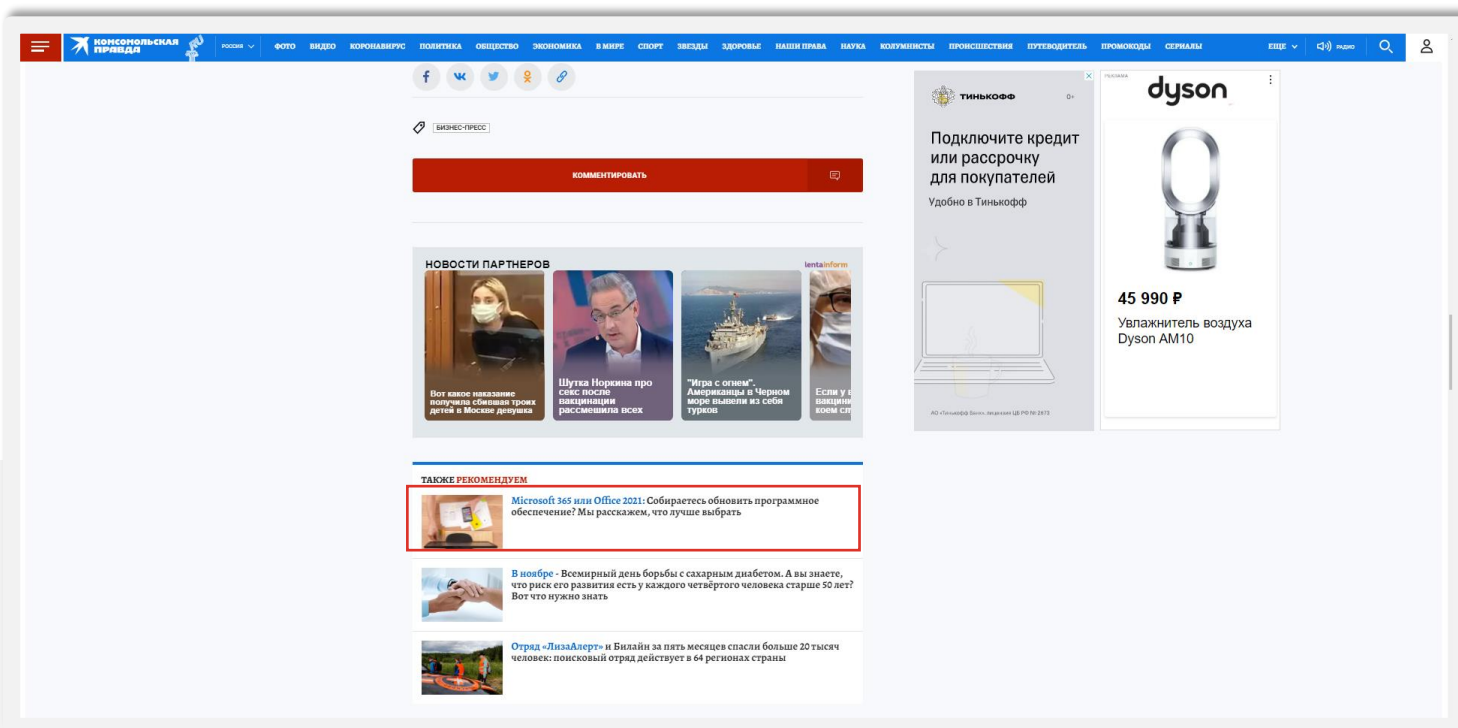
КОМСОМОЛЬСКАЯ ПРАВДА РОССИЯ ФОТО ВИДЕО КОРОНАВИРУС ПОЛИТИКА ОБЩЕСТВО ЭКОНОМИКА В МИРЕ СПОРТ ЗВЕЗДЫ ЗДОРОВЬЕ НАШИ ПРАВА НАУКА КОЛУМНИСТЫ ПРОИСШЕСТВИЯ ПУТЕВОДИТЕЛЬ ПРОМОКОДЫ СЕРИАЛЫ ЕЩЕ РАДИО

БИЗНЕС-ПРЕСС

КОММЕНТИРОВАТЬ

НОВОСТИ ПАРТНЕРОВ lentainform

Вот какое наказание получила сбившая троих детей в Москве девушка

Шутка Норкина про секс после вакцинации рассмешила всех

"Игра с огнем". Американцы в Черном море вывели из себя турков

Если у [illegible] вакцин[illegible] коем сл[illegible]

ТАКЖЕ РЕКОМЕНДУЕМ

Microsoft 365 или Office 2021: Собираетесь обновить программное обеспечение? Мы расскажем, что лучше выбрать

В ноябре - Всемирный день борьбы с сахарным диабетом. А вы знаете, что риск его развития есть у каждого четвёртого человека старше 50 лет? Вот что нужно знать

Отряд «ЛизаАлерт» и Билайн за пять месяцев спасли больше 20 тысяч человек: поисковый отряд действует в 64 регионах страны

ТИНЬКОФФ 0+

Подключите кредит или рассрочку для покупателей

Удобно в Тинькофф

АО «Тинькофф Банк», лицензия ЦБ РФ № 2673

РЕКЛАМА

dyson

45 990 ₽

Увлажнитель воздуха Dyson AM10